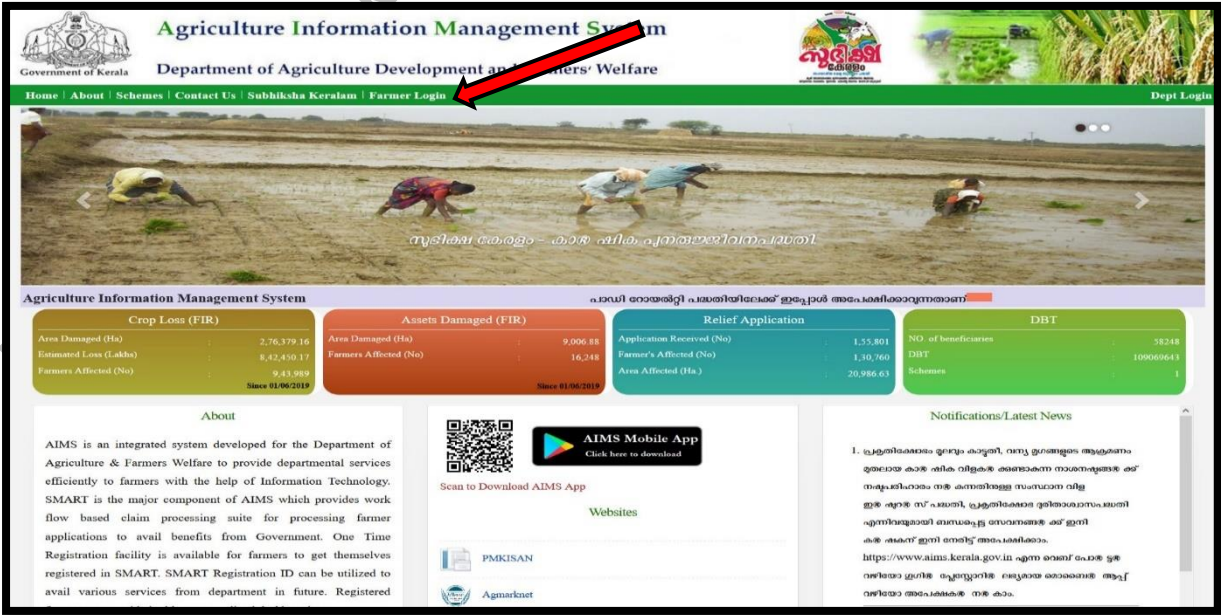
Government of Kerala

Agriculture Information Management System

Department of Agriculture Development and Farmers' Welfare

സുഭിക്ഷ കേരളം

Home | About | Schemes | Contact Us | Subhiksha Keralam | Farmer Login

Dept Login

സുഭിക്ഷ കേരളം - കാർഷിക പുനരുജ്ജീവനപദ്ധതി

Agriculture Information Management System

പാഡി റോയൽറ്റി പദ്ധതിയിലേക്ക് ഇപ്പോൾ അപേക്ഷിക്കാവുന്നതാണ്

| Crop Loss (FIR) | | |
|---|---|---|
| Area Damaged (Ha) | : | 2,76,379.16 |
| Estimated Loss (Lakhs) | : | 8,42,450.17 |
| Farmers Affected (No) | : | 9,43,989 |

Since 01/06/2019

| Assets Damaged (FIR) | | |
|---|---|---|
| Area Damaged (Ha) | : | 9,006.88 |
| Farmers Affected (No) | : | 16,248 |

Since 01/06/2019

| Relief Application | | |
|---|---|---|
| Application Received (No) | : | 1,55,801 |
| Farmer's Affected (No) | : | 1,30,760 |
| Area Affected (Ha.) | : | 20,986.63 |

| DBT | | |
|---|---|---|
| NO. of beneficiaries | : | 58248 |
| DBT | : | 109069643 |
| Schemes | : | 1 |

About

AIMS is an integrated system developed for the Department of Agriculture & Farmers Welfare to provide departmental services efficiently to farmers with the help of Information Technology. SMART is the major component of AIMS which provides work flow based claim processing suite for processing farmer applications to avail benefits from Government. One Time Registration facility is available for farmers to get themselves registered in SMART. SMART Registration ID can be utilized to avail various services from department in future. Registered

AIMS Mobile App
Click here to download

Scan to Download AIMS App

Websites

PMKISAN

Agmarknet

Notifications/Latest News

1. പ്രകൃതിക്ഷോഭം മൂലവും കാട്ടുതീ, വന്യ മൃഗങ്ങളുടെ ആക്രമണം മുതലായ കാർഷിക വിളകൾ ക്കുണ്ടാകുന്ന നാശനഷ്ടങ്ങൾ ക്ക് നഷ്ടപരിഹാരം നൽ കുന്നതിനുള്ള സംസ്ഥാന വിള ഇൻഷുറൻസ് പദ്ധതി, പ്രകൃതിക്ഷോഭ ദുരിതാശ്വാസപദ്ധതി എന്നിവയുമായി ബന്ധപ്പെട്ട സേവനങ്ങൾ ക്ക് ഇനി കർഷകന് ഇനി നേരിട്ട് അപേക്ഷിക്കാം. https://www.aims.kerala.gov.in എന്ന വെബ് പോർട്ടൽ വഴിയോ ഗൂഗിൾ പ്ലേസ്റ്റോറിൽ ലഭ്യമായ മൊബൈൽ ആപ്പ് വഴിയോ അപേക്ഷകൾ നൽകാം.